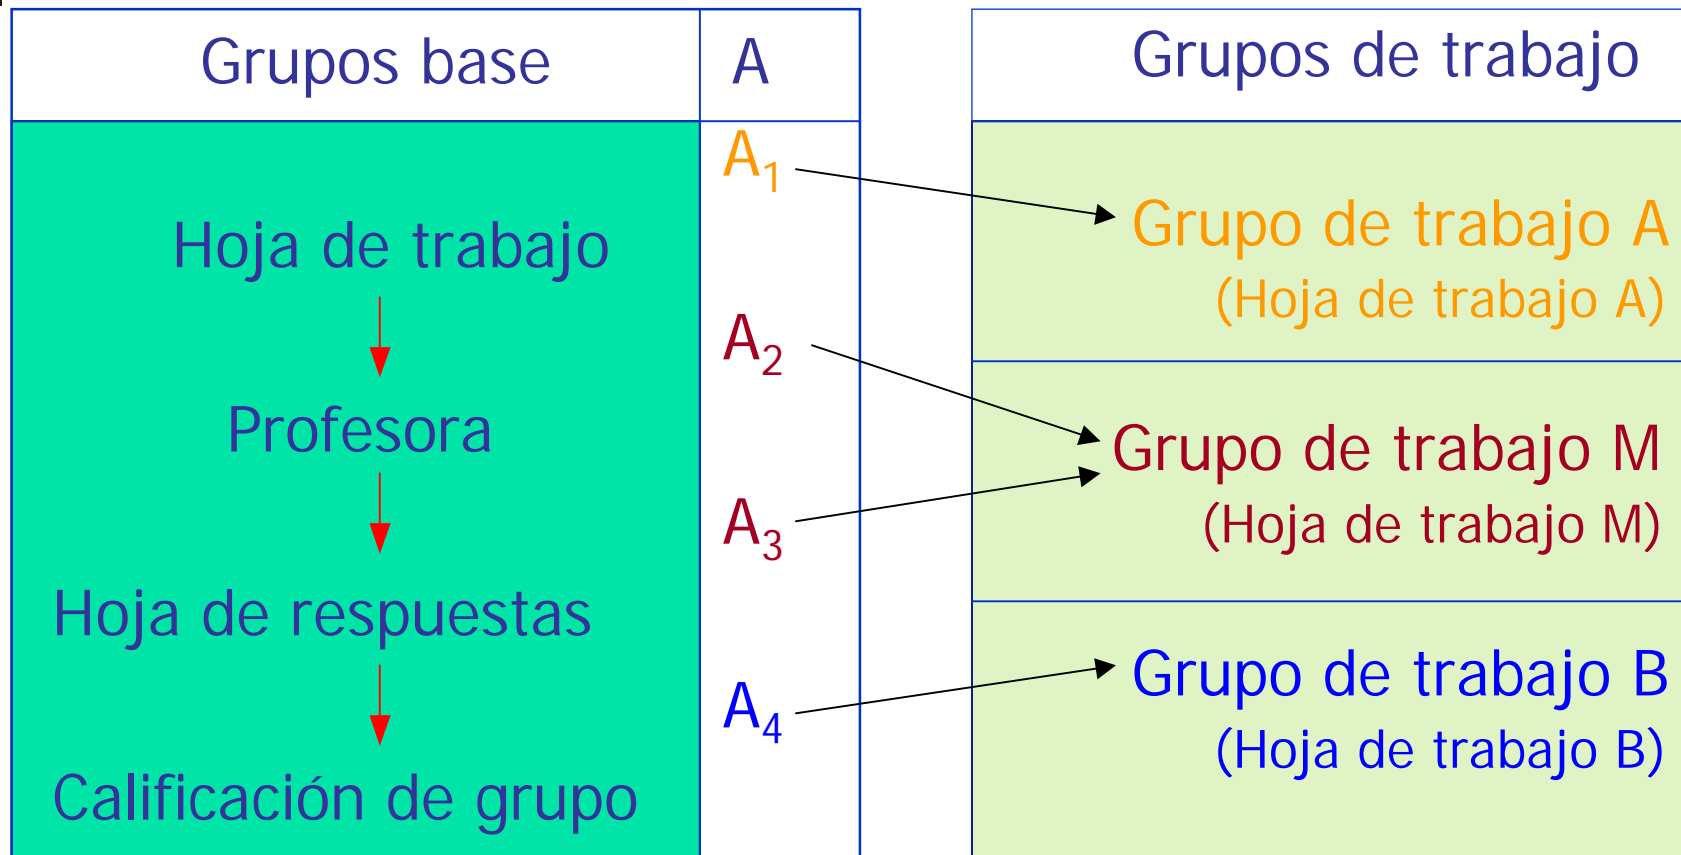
Grupos base

A

Hoja de trabajo

Profesora

Hoja de respuestas

Calificación de grupo

$A_1$

$A_2$

$A_3$

$A_4$

Grupos de trabajo

Grupo de trabajo A
(Hoja de trabajo A)

Grupo de trabajo M
(Hoja de trabajo M)

Grupo de trabajo B
(Hoja de trabajo B)